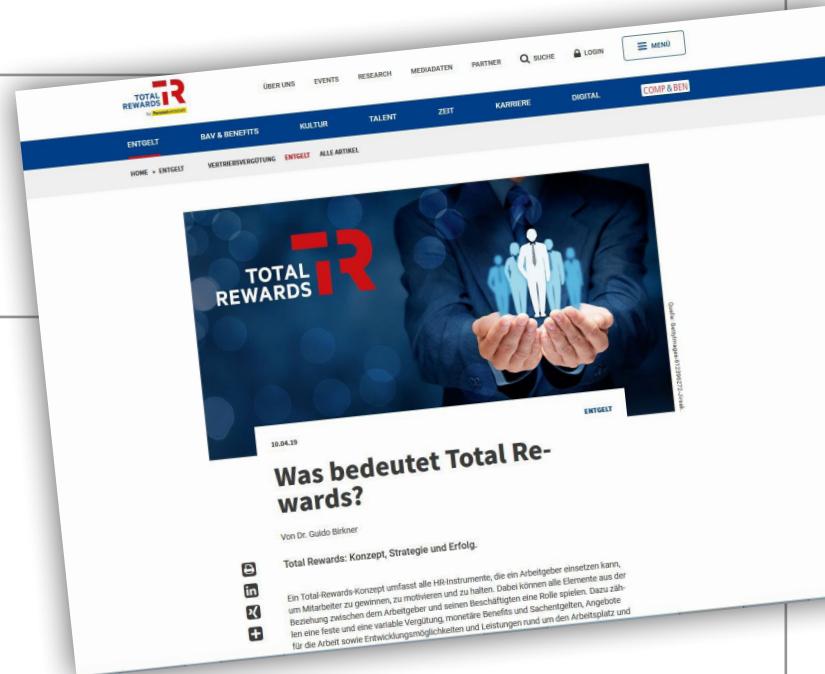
TOTAL REWARDS TR by Personalwirtschaft

ÜBER UNS EVENTS RESEARCH MEDIADATEN PARTNER SUCHE LOGIN MENÜ

ENTGELT BAV & BENEFITS KULTUR TALENT ZEIT KARRIERE DIGITAL COMP & BEN

HOME » ENTGELT VERTRIEBSVERGÜTUNG ENTGELT ALLE ARTIKEL

TOTAL REWARDS TR

Quelle: Gettyimages-612299272-Gratsk

ENTGELT

10.04.19

Was bedeutet Total Rewards?

Von Dr. Guido Birkner

Total Rewards: Konzept, Strategie und Erfolg.

Ein Total-Rewards-Konzept umfasst alle HR-Instrumente, die ein Arbeitgeber einsetzen kann, um Mitarbeiter zu gewinnen, zu motivieren und zu halten. Dabei können alle Elemente aus der Beziehung zwischen dem Arbeitgeber und seinen Beschäftigten eine Rolle spielen. Dazu zählen eine feste und eine variable Vergütung, monetäre Benefits und Sachentgelten, Angebote für die Arbeit sowie Entwicklungsmöglichkeiten und Leistungen rund um den Arbeitsplatz und